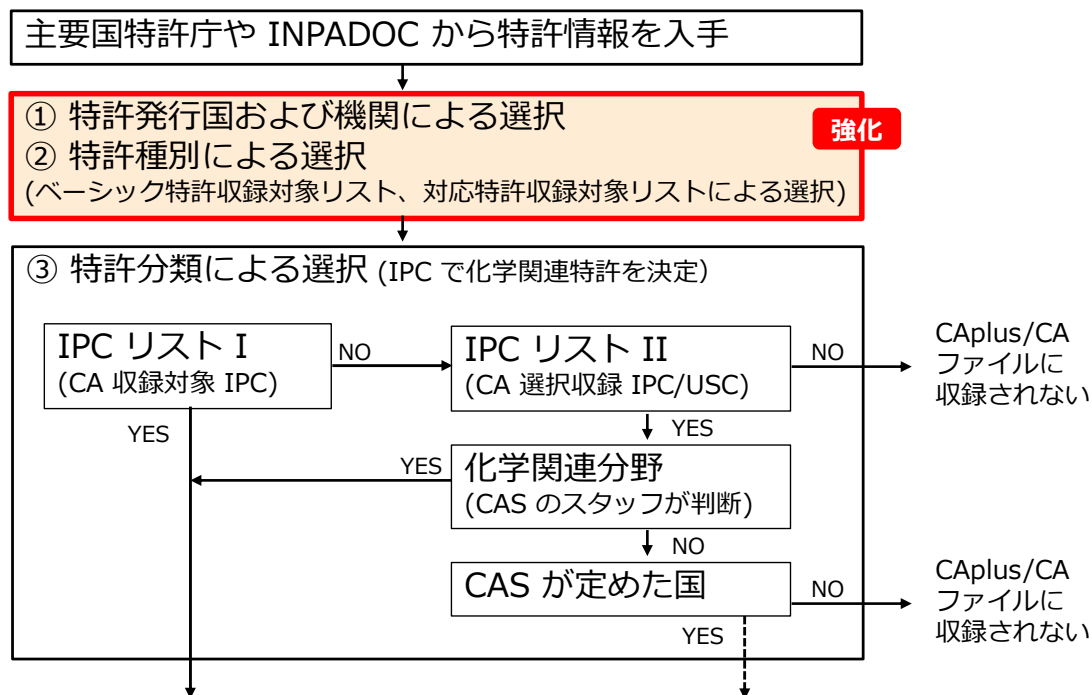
主要国特許庁や INPADOC から特許情報を入手

① 特許発行国および機関による選択
② 特許種別による選択
(ベーシック特許収録対象リスト、対応特許収録対象リストによる選択)

強化

③ 特許分類による選択 (IPC で化学関連特許を決定)

IPC リスト I
(CA 収録対象 IPC)

NO

IPC リスト II
(CA 選択収録 IPC/USC)

NO

CAplus/CA
ファイルに
収録されない

YES

YES

YES

化学関連分野
(CAS のスタッフが判断)

NO

CAS が定めた国

NO

CAplus/CA
ファイルに
収録されない

YES